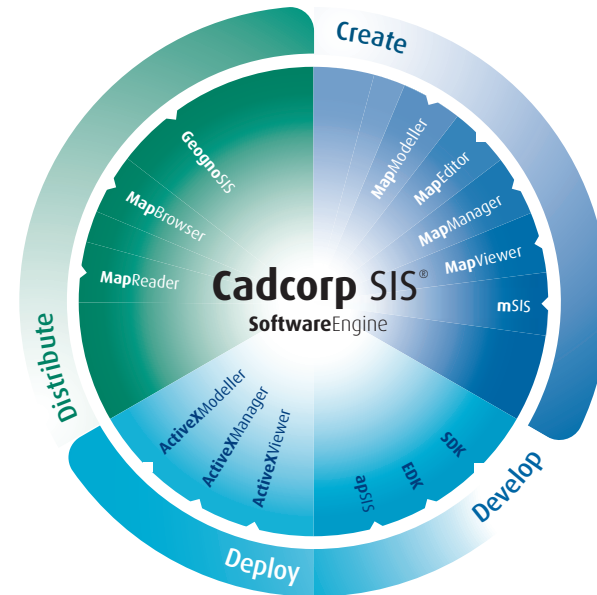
Create

MapModeller
MapEditor
MapManager
MapViewer
mSIS

Develop

SDK
EDK
SISjde

Deploy

ActiveXModeller
ActiveXManager
ActiveXViewer

Distribute

GeognoSIS
MapBrowser
MapReader

Cadcorp SIS®
SoftwareEngine